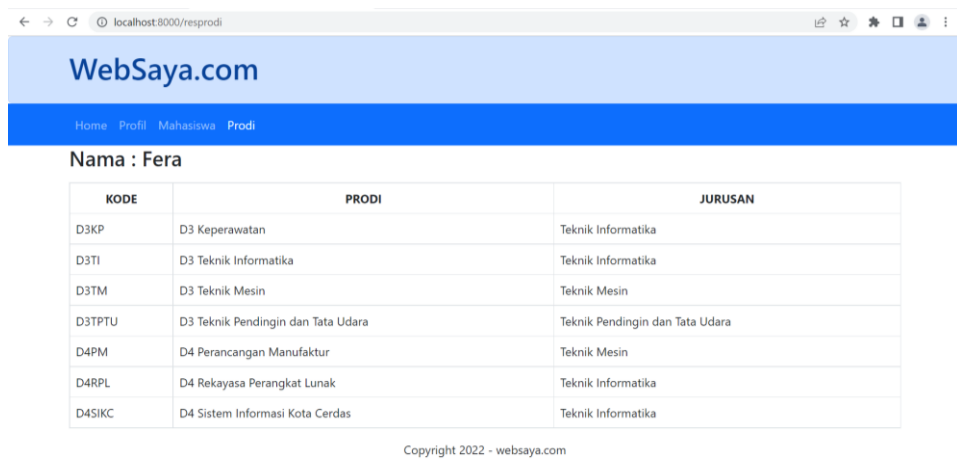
localhost:8000/resprodi

WebSaya.com

Home Profil Mahasiswa Prodi

Nama : Fera

| KODE | PRODI | JURUSAN |
|---|---|---|
| D3KP | D3 Keperawatan | Teknik Informatika |
| D3TI | D3 Teknik Informatika | Teknik Informatika |
| D3TM | D3 Teknik Mesin | Teknik Mesin |
| D3TPTU | D3 Teknik Pendingin dan Tata Udara | Teknik Pendingin dan Tata Udara |
| D4PM | D4 Perancangan Manufaktur | Teknik Mesin |
| D4RPL | D4 Rekayasa Perangkat Lunak | Teknik Informatika |
| D4SIKC | D4 Sistem Informasi Kota Cerdas | Teknik Informatika |

Copyright 2022 - websaya.com